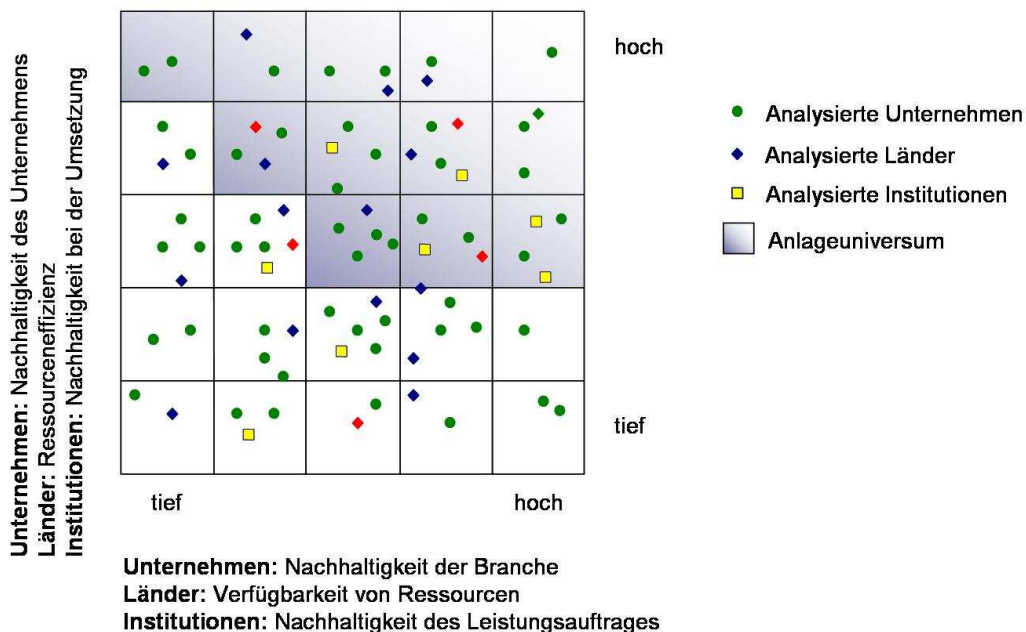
Unternehmen: Nachhaltigkeit des Unternehmens
Länder: Ressourceneffizienz
Institutionen: Nachhaltigkeit bei der Umsetzung

hoch

tief

tief

hoch

Analysierte Unternehmen
Analysierte Länder
Analysierte Institutionen
Anlageuniversum

Unternehmen: Nachhaltigkeit der Branche
Länder: Verfügbarkeit von Ressourcen
Institutionen: Nachhaltigkeit des Leistungsauftrages